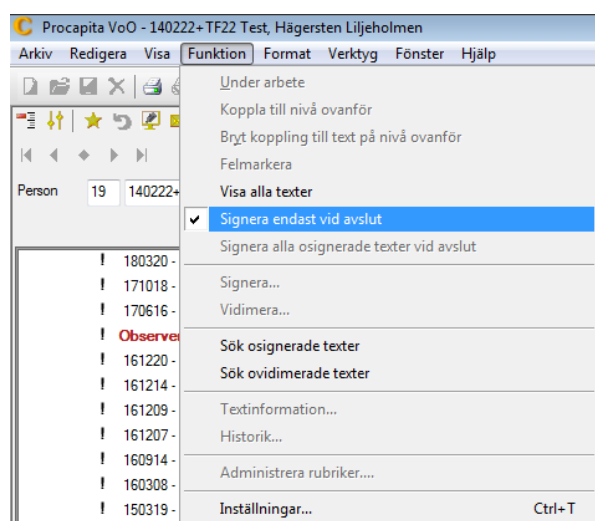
Procapita VoO - 140222+TF22 Test, Hägersten Liljeholmen

Arkiv Redigera Visa Funktion Format Verktyg Fönster Hjälp

Person 19 140222+

! 180320 -
! 171018 -
! 170616 -
! Observer
! 161220 -
! 161214 -
! 161209 -
! 161207 -
! 160914 -
! 160308 -
! 150319 -

Under arbete
Koppla till nivå ovanför
Bryt koppling till text på nivå ovanför
Felmarkera
Visa alla texter
✔ Signera endast vid avslut
Signera alla osignerade texter vid avslut
Signera...
Vidimera...
Sök osignerade texter
Sök ovidimerade texter
Textinformation...
Historik...
Administrera rubriker....
Inställningar... Ctrl+T